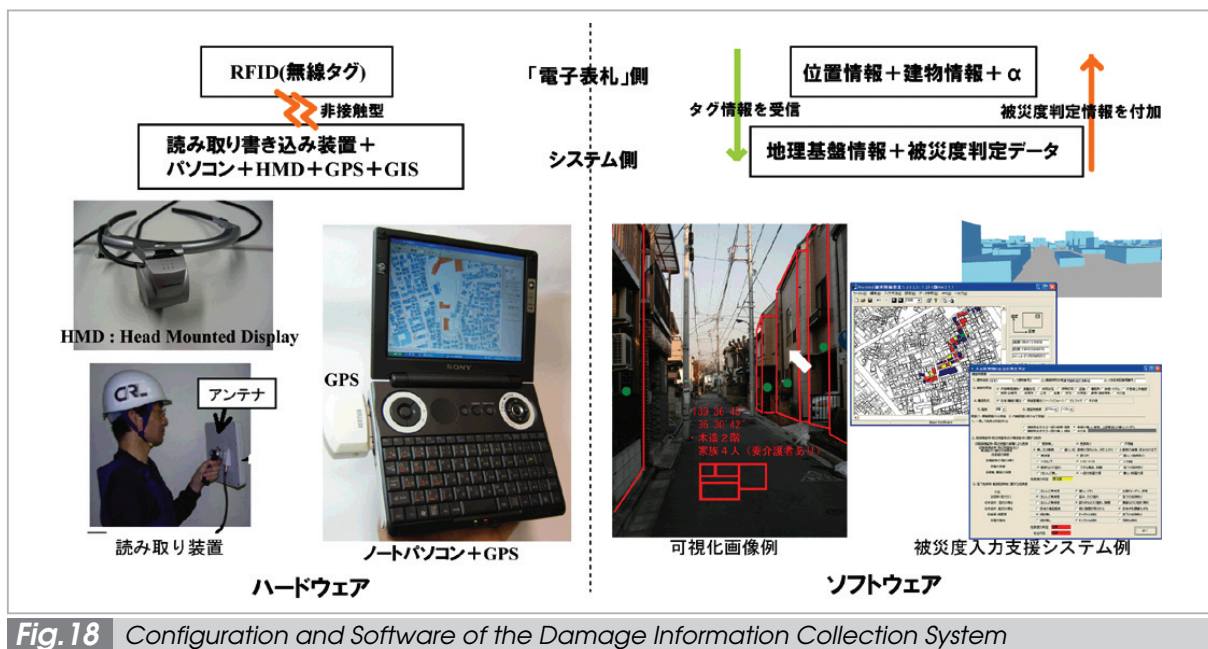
RFID(無線タグ)

非接触型

読み取り書き込み装置＋パソコン＋HMD＋GPS＋GIS

「電子表札」側

システム側

タグ情報を受信

位置情報＋建物情報＋α

被災度判定情報を付加

地理基盤情報＋被災度判定データ

HMD : Head Mounted Display

GPS

SONY

アンテナ

読み取り装置

ノートパソコン＋GPS

139 36 45
35 30 42
・木造２階
家族４人（要介護者あり）

可視化画像例

被災度入力支援システム例

ハードウェア

ソフトウェア

Fig.18 Configuration and Software of the Damage Information Collection System